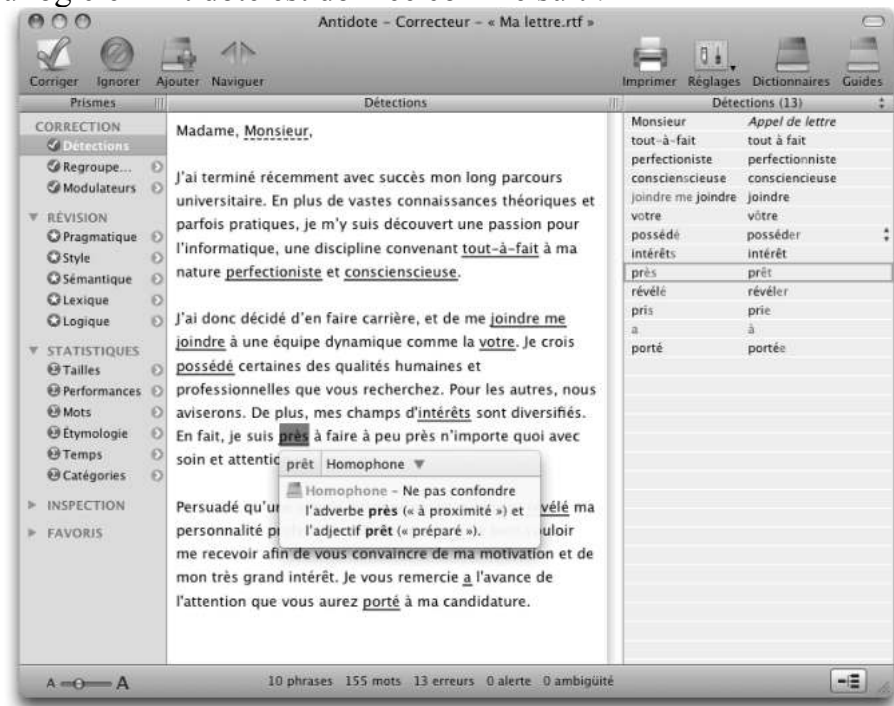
Antidote – Correcteur – « Ma lettre.rtf »

Corriger Ignorer Ajouter Naviguer

Imprimer Réglages Dictionnaires Guides

Prismes

CORRECTION
Détections
Regroupe...
Modulateurs

RÉVISION
Pragmatique
Style
Sémantique
Lexique
Logique

STATISTIQUES
Tailles
Performances
Mots
Étymologie
Temps
Catégories

INSPECTION

FAVORIS

Détections

Madame, Monsieur,

J'ai terminé récemment avec succès mon long parcours universitaire. En plus de vastes connaissances théoriques et parfois pratiques, je m'y suis découvert une passion pour l'informatique, une discipline convenant tout-à-fait à ma nature perfectioniste et conscienscieuse.

J'ai donc décidé d'en faire carrière, et de me joindre me joindre à une équipe dynamique comme la votre. Je crois possédé certaines des qualités humaines et professionnelles que vous recherchez. Pour les autres, nous aviserons. De plus, mes champs d'intérêts sont diversifiés. En fait, je suis près à faire à peu près n'importe quoi avec soin et attentic

prêt Homophone

Homophone – Ne pas confondre l'adverbe près (« à proximité ») et l'adjectif prêt (« préparé »).

Persuadé qu'ur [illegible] vélé ma personnalité pr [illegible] uloir me recevoir afin de vous convaincre de ma motivation et de mon très grand intérêt. Je vous remercie a l'avance de l'attention que vous aurez porté à ma candidature.

Détections (13)

| | |
|---|---|
| Monsieur | Appel de lettre |
| tout-à-fait | tout à fait |
| perfectioniste | perfectionniste |
| conscienscieuse | consciencieuse |
| joindre me joindre | joindre |
| votre | vôtre |
| possédé | posséder |
| intérêts | intérêt |
| près | prêt |
| révélé | révéler |
| pris | prie |
| a | à |
| porté | portée |

A A

10 phrases 155 mots 13 erreurs 0 alerte 0 ambiguïté